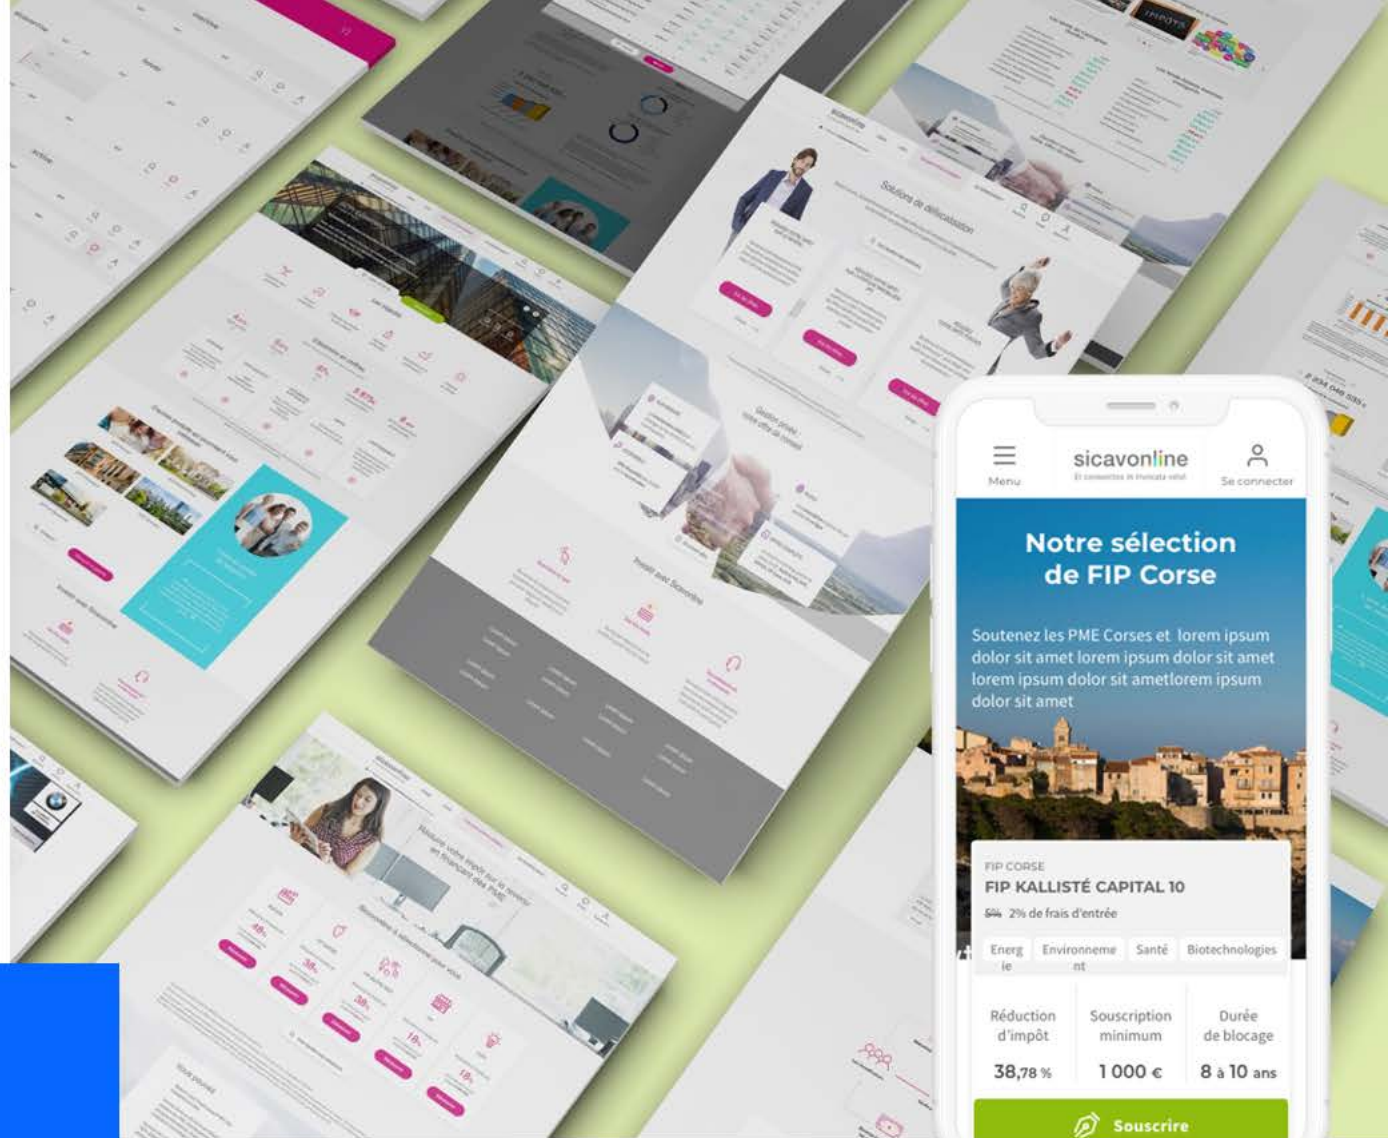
Menu

sicavonline

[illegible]

Se connecter

Notre sélection de FIP Corse

Soutenez les PME Corses et lorem ipsum dolor sit amet lorem ipsum dolor sit amet lorem ipsum dolor sit ametlorem ipsum dolor sit amet

FIP CORSE

FIP KALLISTÉ CAPITAL 10

5% 2% de frais d'entrée

Energie | Environnement | Santé | Biotechnologies

| Réduction d'impôt | Souscription minimum | Durée de blocage |
|---|---|---|
| 38,78 % | 1 000 € | 8 à 10 ans |

Souscrire